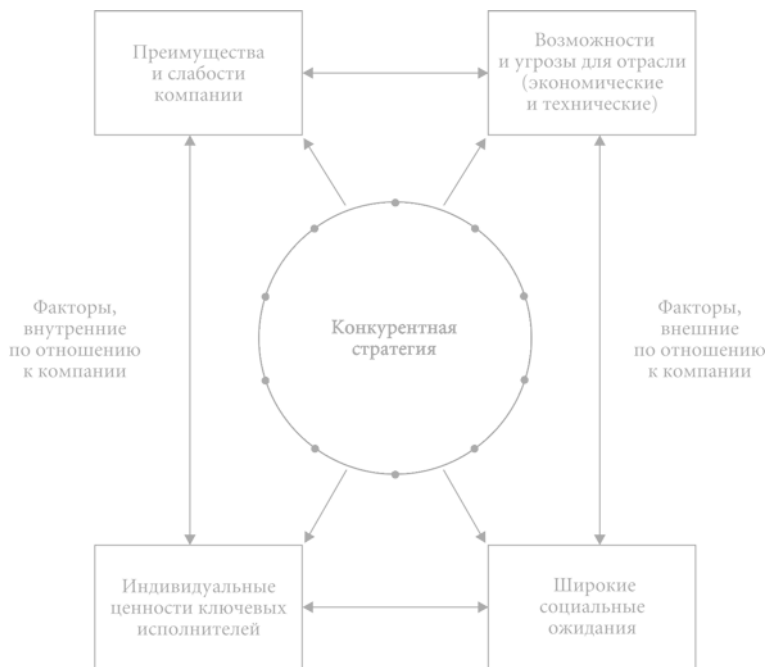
Преимущества и слабости компании

Возможности и угрозы для отрасли (экономические и технические)

Факторы, внутренние по отношению к компании

Конкурентная стратегия

Факторы, внешние по отношению к компании

Индивидуальные ценности ключевых исполнителей

Широкие социальные ожидания